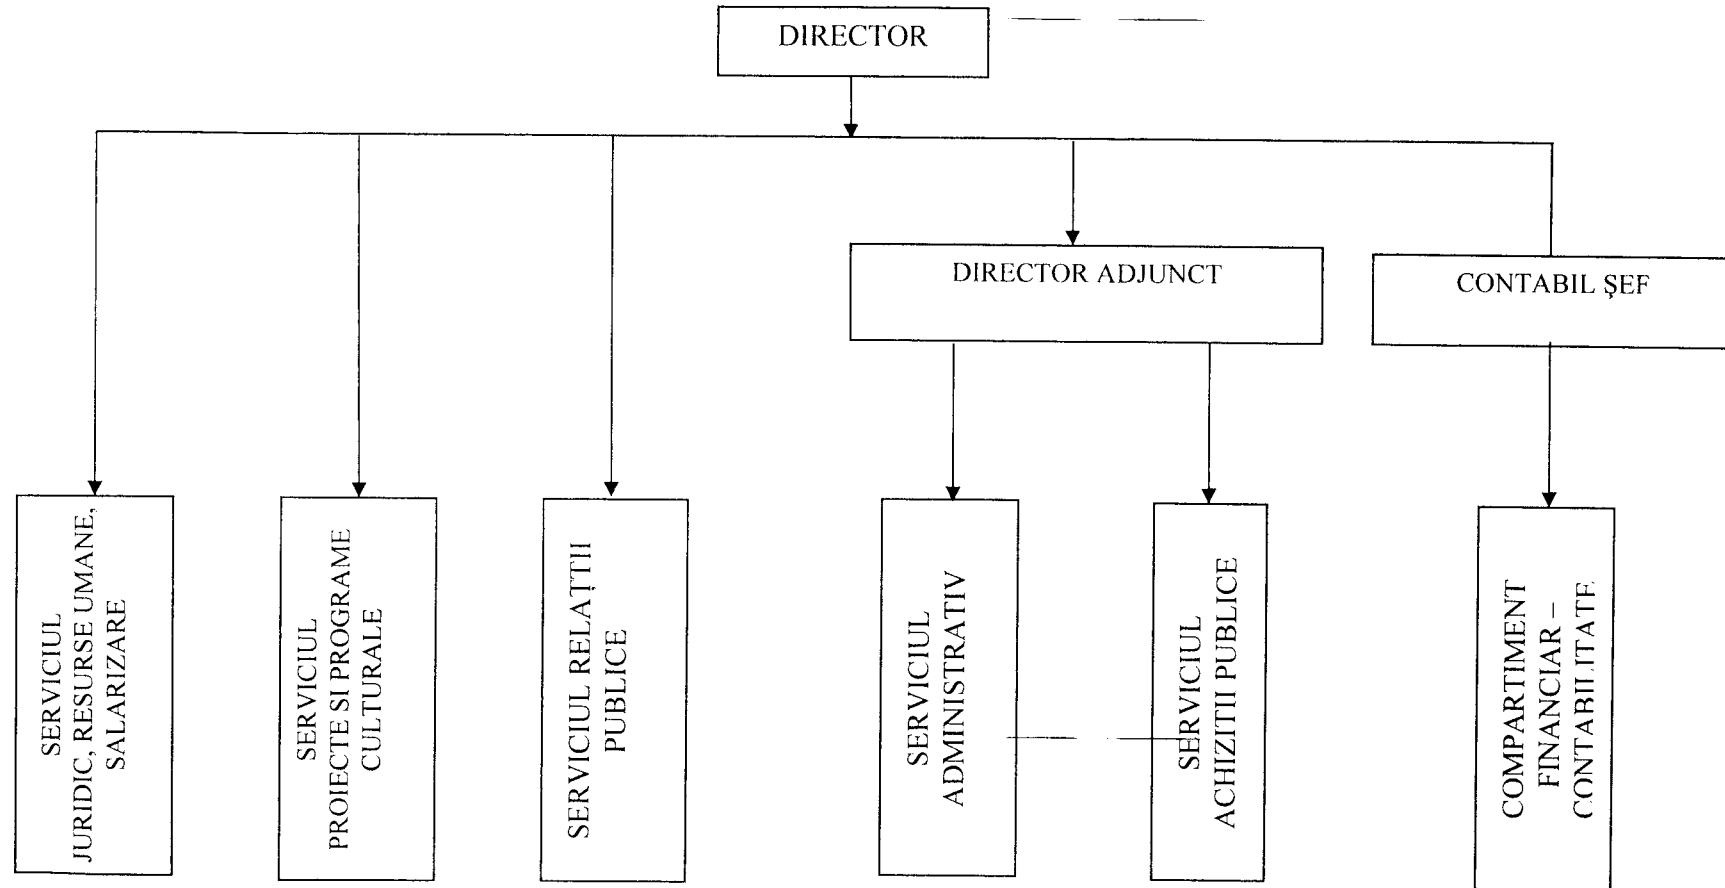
DIRECTOR

DIRECTOR ADJUNCT

CONTABIL ŞEF

SERVICIUL JURIDIC, RESURSE UMANE, SALARIZARE

SERVICIUL PROIECTE SI PROGRAME CULTURALE

SERVICIUL RELAȚII PUBLICE

SERVICIUL ADMINISTRATIV

SERVICIUL ACHIZITII PUBLICE

COMPARTIMENT FINANCIAR – CONTABILITATE